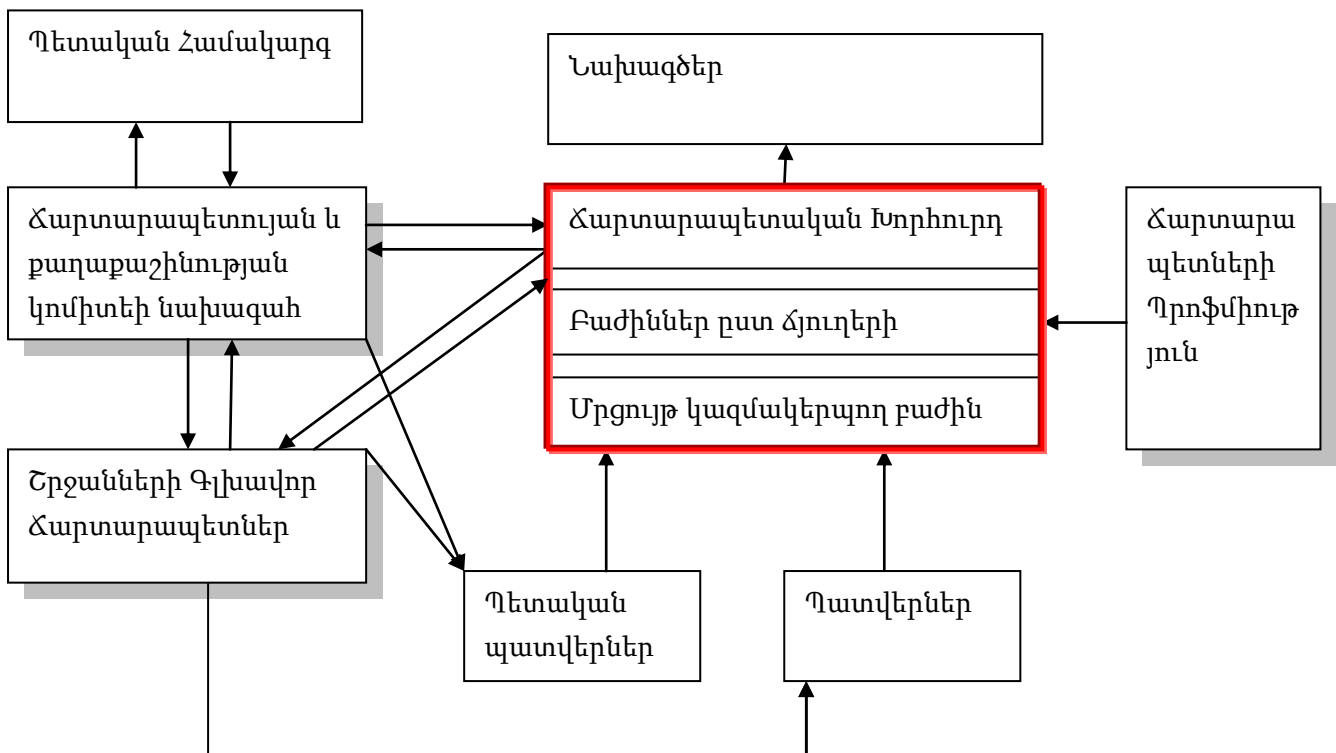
Պետական Համակարգ

Նախագծեր

Ճարտարապետության և քաղաքաշինության կոմիտեի նախագահ

Ճարտարապետական Խորհուրդ

Բաժիններ ըստ ճյուղերի

Մրցույթ կազմակերպող բաժին

Ճարտարապետների Պրոֆմիություն

Շրջանների Գլխավոր Ճարտարապետներ

Պետական պատվերներ

Պատվերներ